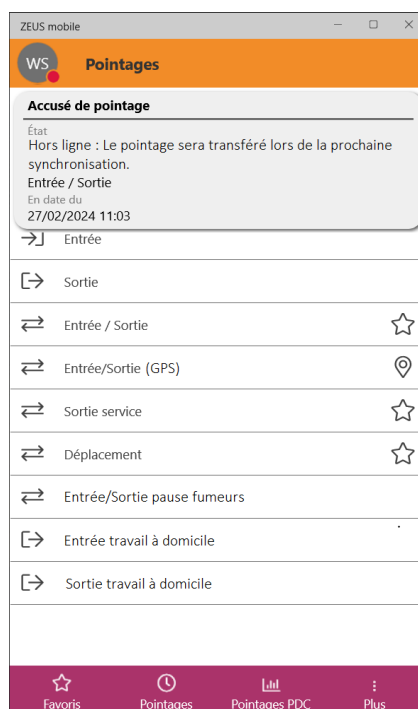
ZEUS mobile

WS

Pointages

Accusé de pointage

État
Hors ligne : Le pointage sera transféré lors de la prochaine synchronisation.
Entrée / Sortie
En date du
27/02/2024 11:03

Entrée

Sortie

Entrée / Sortie

Entrée/Sortie (GPS)

Sortie service

Déplacement

Entrée/Sortie pause fumeurs

Entrée travail à domicile

Sortie travail à domicile

Favoris
Pointages
Pointages PDC
Plus